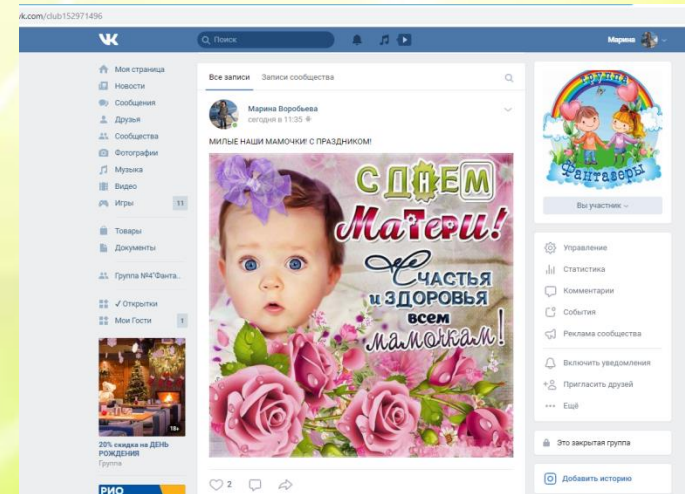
vk.com/club152971496

Поиск

Марина

Моя страница
Новости
Сообщения
Друзья
Сообщества
Фотографии
Музыка
Видео
Игры 11

Товары
Документы

Группа №4"Фанта...

✓ Открытки
Мои Гости 1

18+

20% скидка на ДЕНЬ РОЖДЕНИЯ
Группа

РИО

Все записи
Записи сообщества

Марина Воробьева
сегодня в 11:35

МИЛЫЕ НАШИ МАМОЧКИ! С ПРАЗДНИКОМ!

С ДНЕМ Матери! Счастья и здоровья всем мамочкам!

2

Группа Фантазеры

Вы участник

Управление
Статистика
Комментарии
События
Реклама сообщества

Включить уведомления
Пригласить друзей
Ещё

Это закрытая группа

Добавить историю